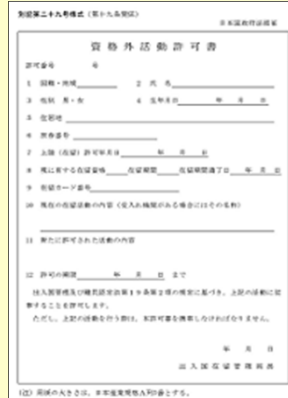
別記第二十九号様式（第十九条関係）

日本国政府法務省

資格外活動許可書

許可番号　　　号

1　国籍・地域

2　氏名

3　性別　男・女

4　生年月日　　年　月　日

5　住居地

6　旅券番号

7　上陸（在留）許可年月日　　年　月　日

8　現に有する在留資格　　在留期間　　在留期間満了日　　年　月　日

9　在留カード番号

10　現在の在留活動の内容（受入れ機関がある場合にはその名称）

11　新たに許可された活動の内容

12　許可の期限　　年　月　日　まで

出入国管理及び難民認定法第19条第2項の規定に基づき、上記の活動に従事することを許可します。

ただし、上記の活動を行う際は、旅券可能を携帯しなければなりません。

年　月　日

出入国在留管理局長

（注）用紙の大きさは、日本産業規格A列4番とする。